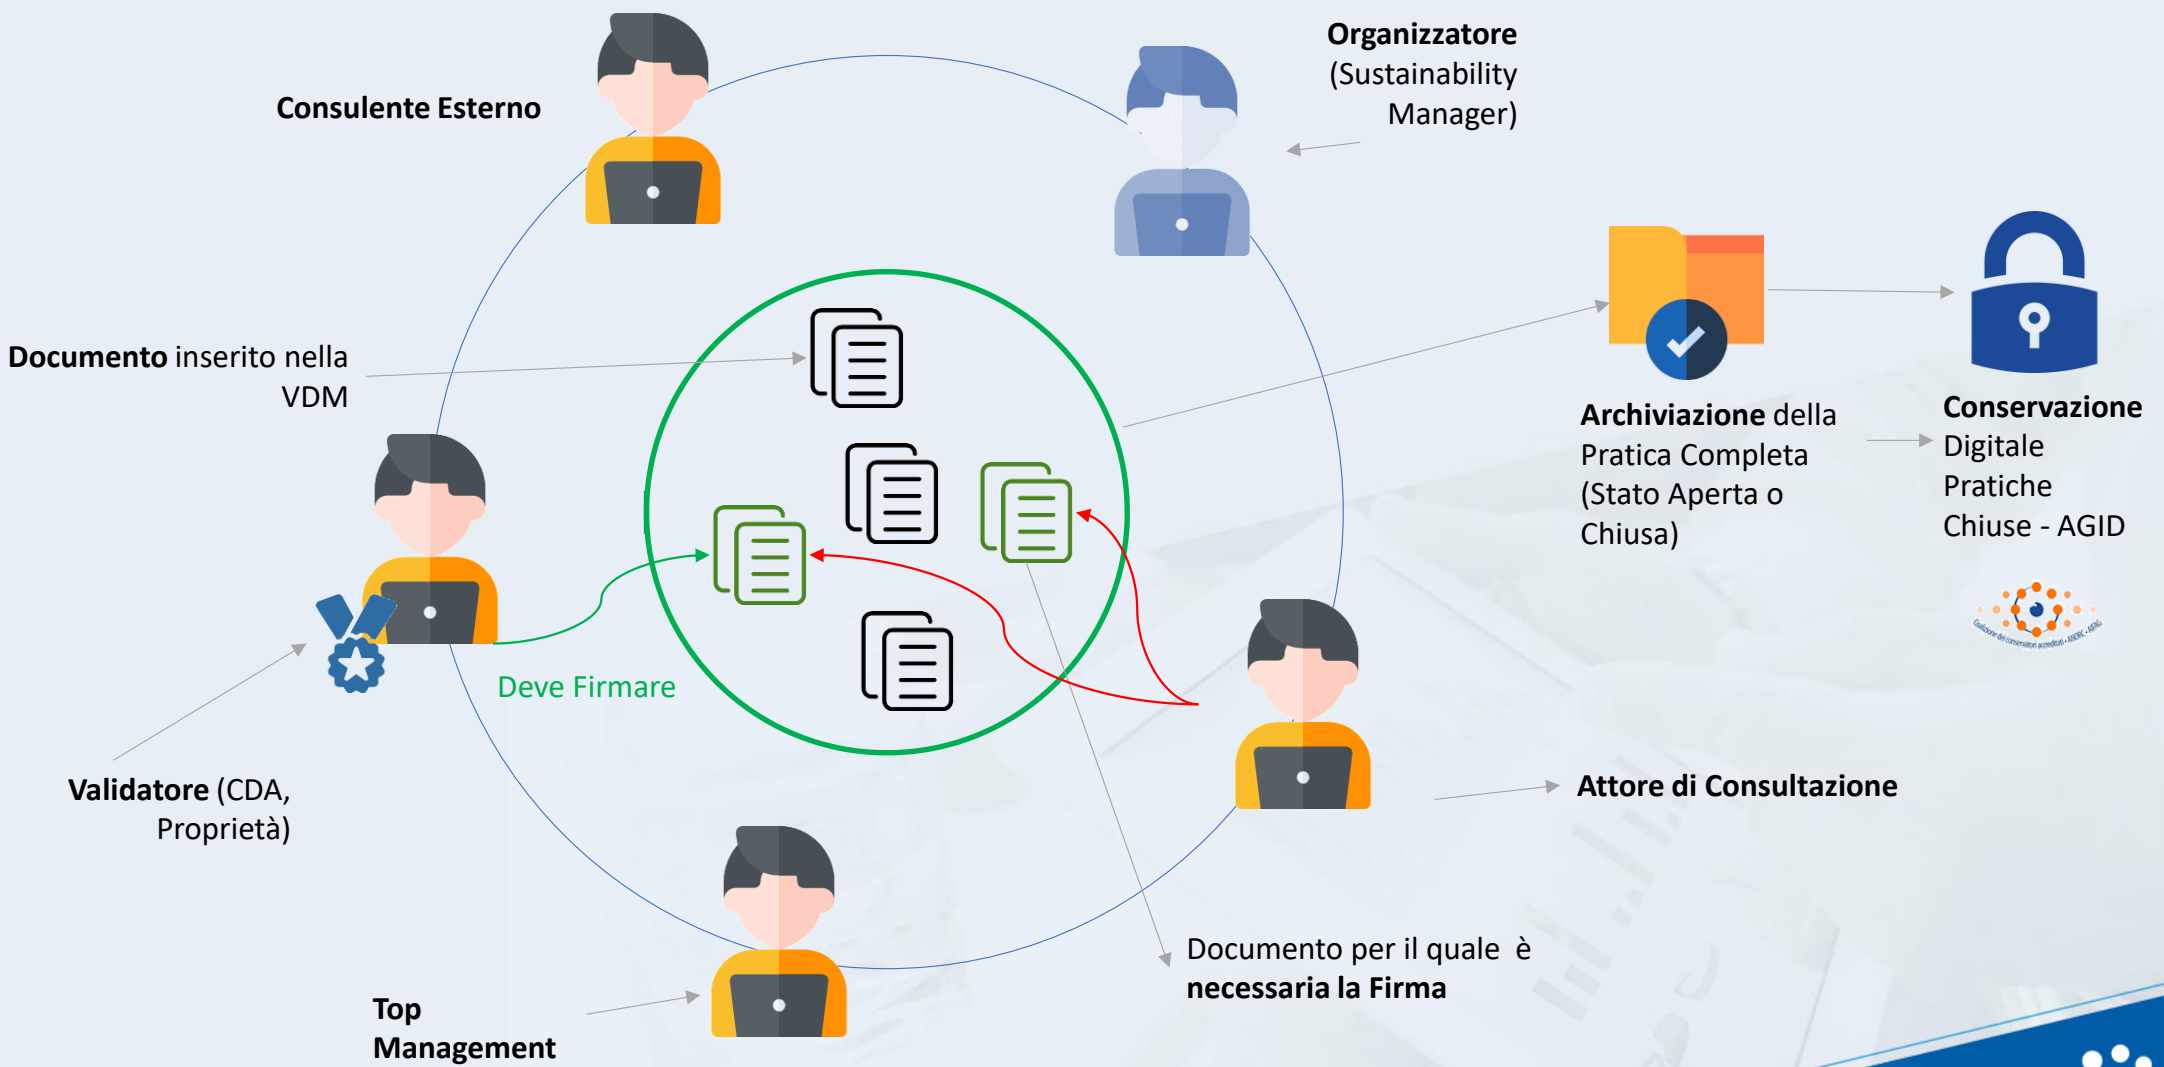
Consulente Esterno

Organizzatore (Sustainability Manager)

Documento inserito nella VDM

Archiviazione della Pratica Completa (Stato Aperta o Chiusa)

Conservazione Digitale Pratiche Chiuse - AGID

Deve Firmare

Validatore (CDA, Proprietà)

Attore di Consultazione

Documento per il quale è necessaria la Firma

Top Management